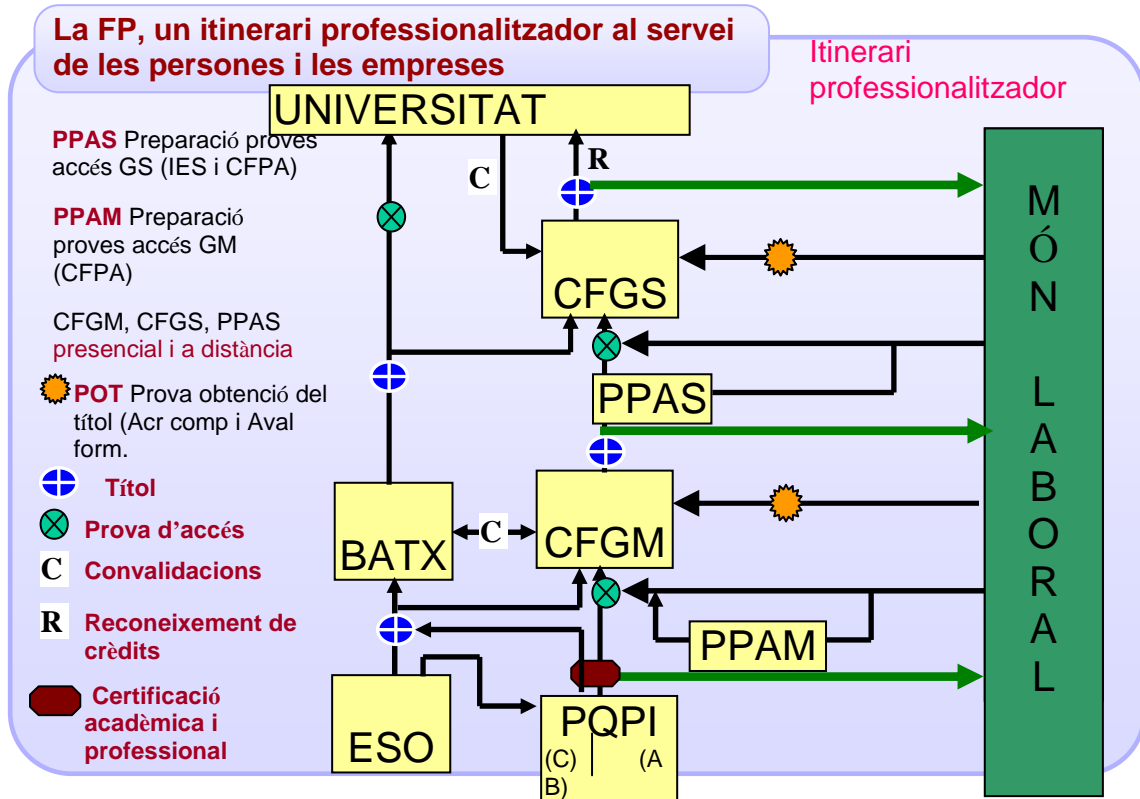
La FP, un itinerari professionalitzador al servei de les persones i les empreses

Itinerari professionalitzador

UNIVERSITAT

PPAS Preparació proves accés GS (IES i CFPA)

PPAM Preparació proves accés GM (CFPA)

CFGM, CFGS, PPAS presencial i a distància

POT Prova obtenció del títol (Acr comp i Aval form.

Títol

Prova d'accés

C Convalidacions

R Reconeixement de crèdits

Certificació acadèmica i professional

C

R

CFGS

PPAS

BATX

C

CFGM

PPAM

ESO

PQPI
(C) (A B)

M
Ó
N

L
A
B
O
R
A
L